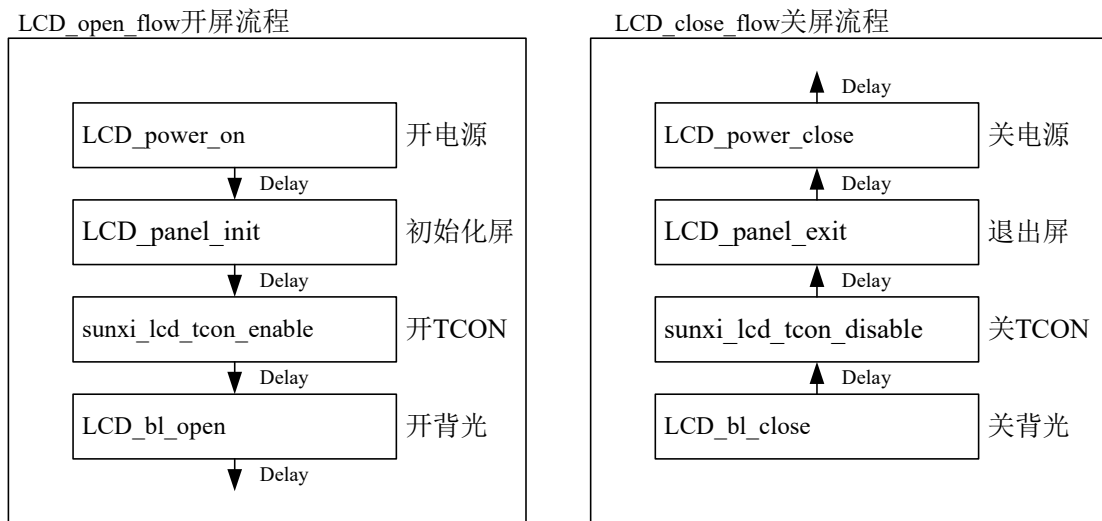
LCD_open_flow开屏流程

LCD_power_on 开电源

Delay

LCD_panel_init 初始化屏

Delay

sunxi_lcd_tcon_enable 开TCON

Delay

LCD_bl_open 开背光

Delay

LCD_close_flow关屏流程

Delay

LCD_power_close 关电源

Delay

LCD_panel_exit 退出屏

Delay

sunxi_lcd_tcon_disable 关TCON

Delay

LCD_bl_close 关背光